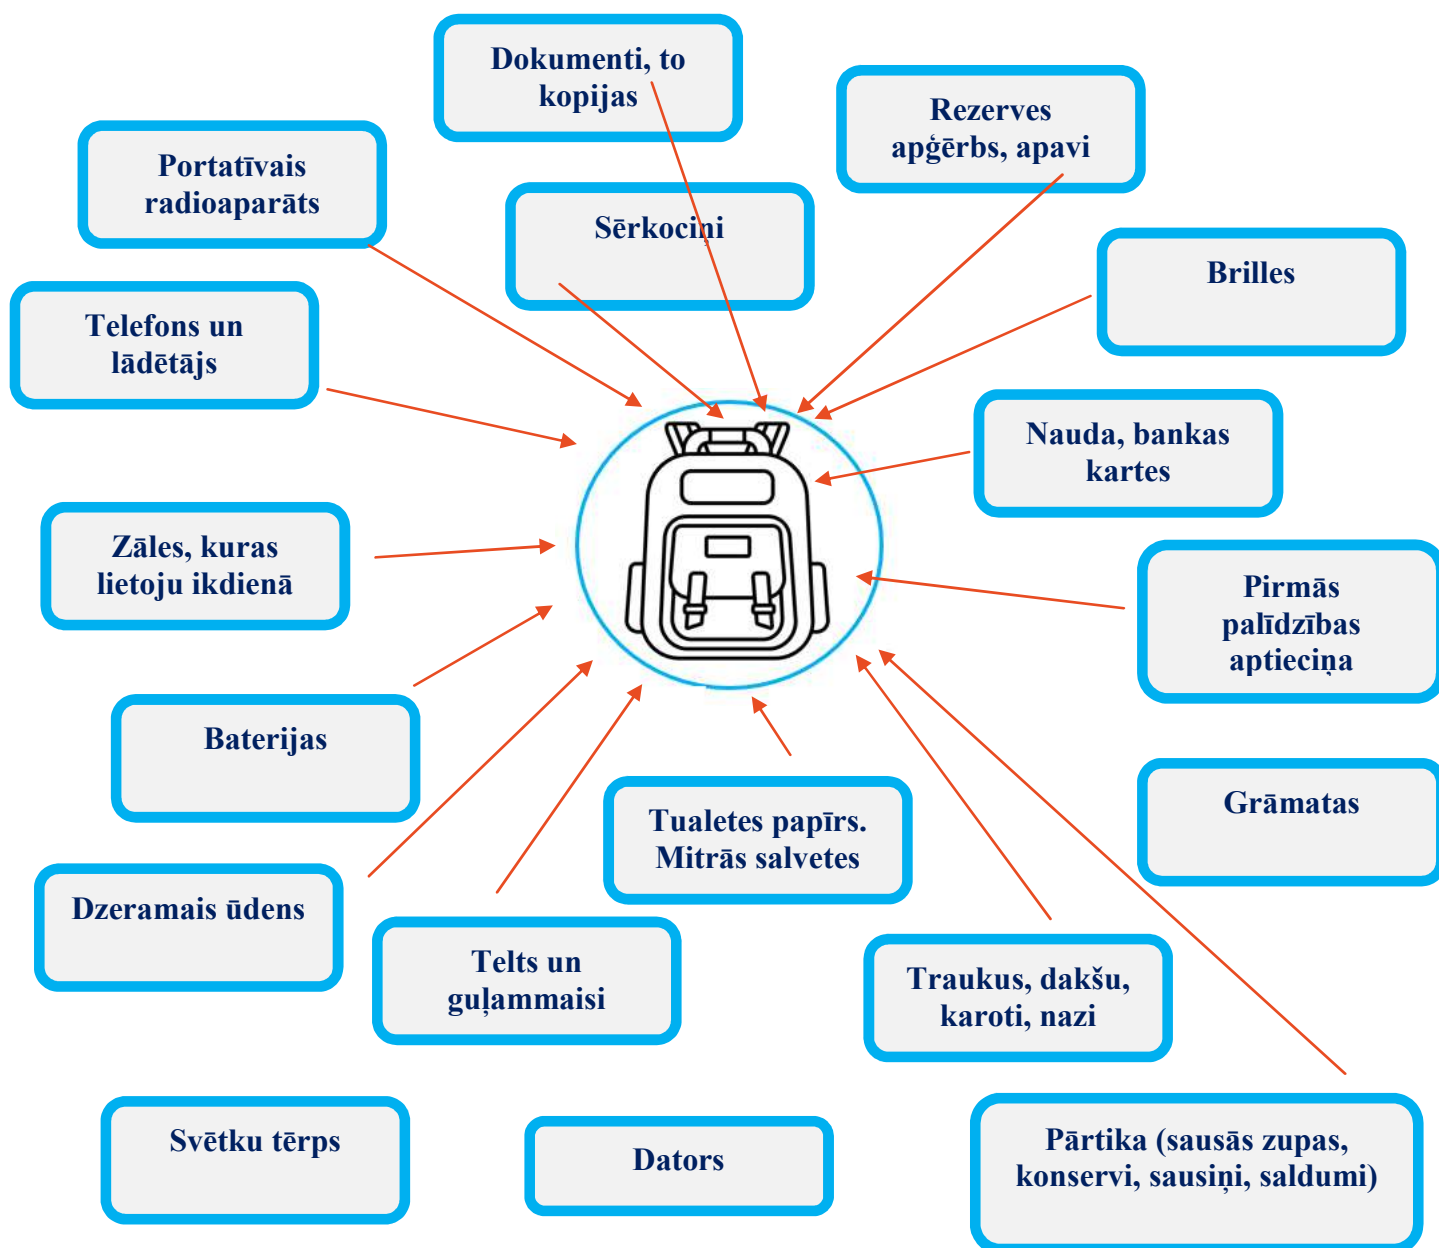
Dokumenti, to kopijas

Rezerves apģērbs, apavi

Portatīvais radioaparāts

Sērkociņi

Brilles

Telefons un lādētājs

Nauda, bankas kartes

Zāles, kuras lietoju ikdienā

Pirmās palīdzības aptieciņa

Baterijas

Grāmatas

Tualetes papīrs. Mitrās salvetes

Dzeramais ūdens

Telts un guļammaisi

Traukus, dakšu, karoti, nazi

Svētku tērps

Dators

Pārtika (sausās zupas, konservi, sausiņi, saldumi)